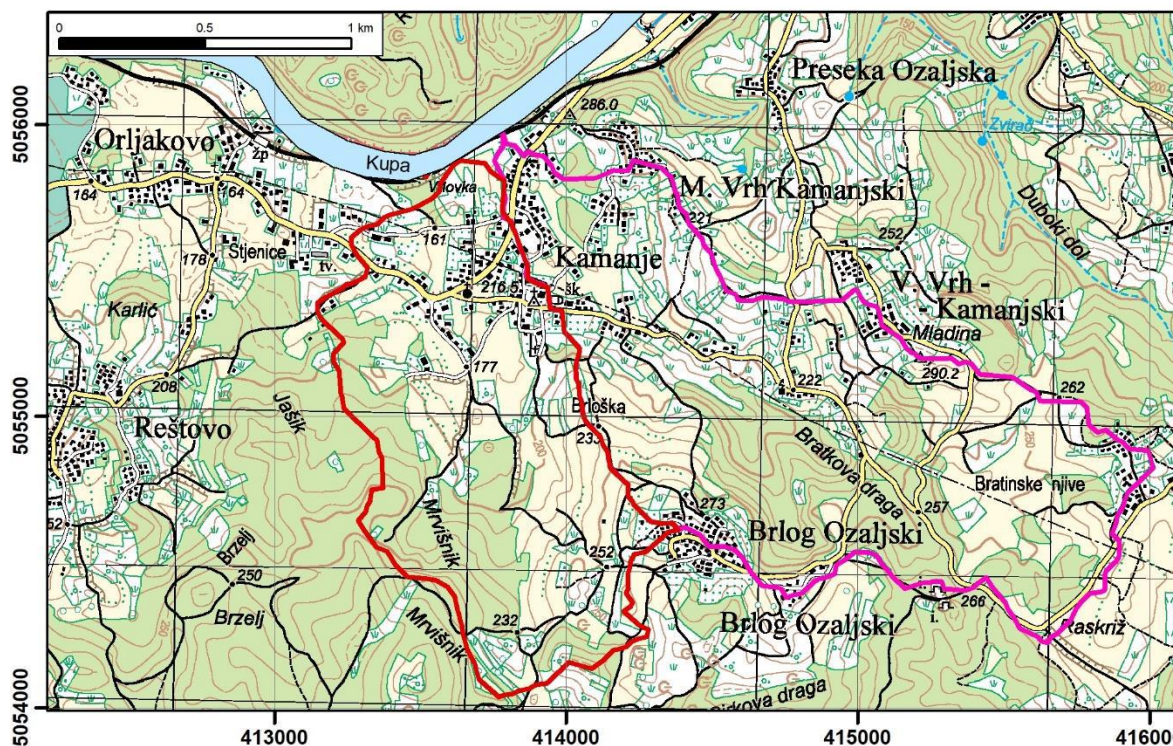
0 0.5 1 km

Preseka Ozaljska
Zvirač
286.0
Orljakovo
žp
Kupa
Vrlovka
M. Vrh Kamanjski
Duboki dol
184
164
221
252
178
Štjenice
tv.
161
Kamanje
V. Vrh - Kamanjski
216.5
šk
Karlić
Mladina
177
222
290.2
208
262
Reštovo
Jašik
Brloška
233
Bratkova draga
Bratinske njive
273
257
Brlog Ozaljski
Mrvišnik
Brzelj
252
250
266
Brzelj
232
Brlog Ozaljski
Mrvišnik
Raskriž
Sidrova draga

5056000
5055000
5054000
413000
414000
415000
41600